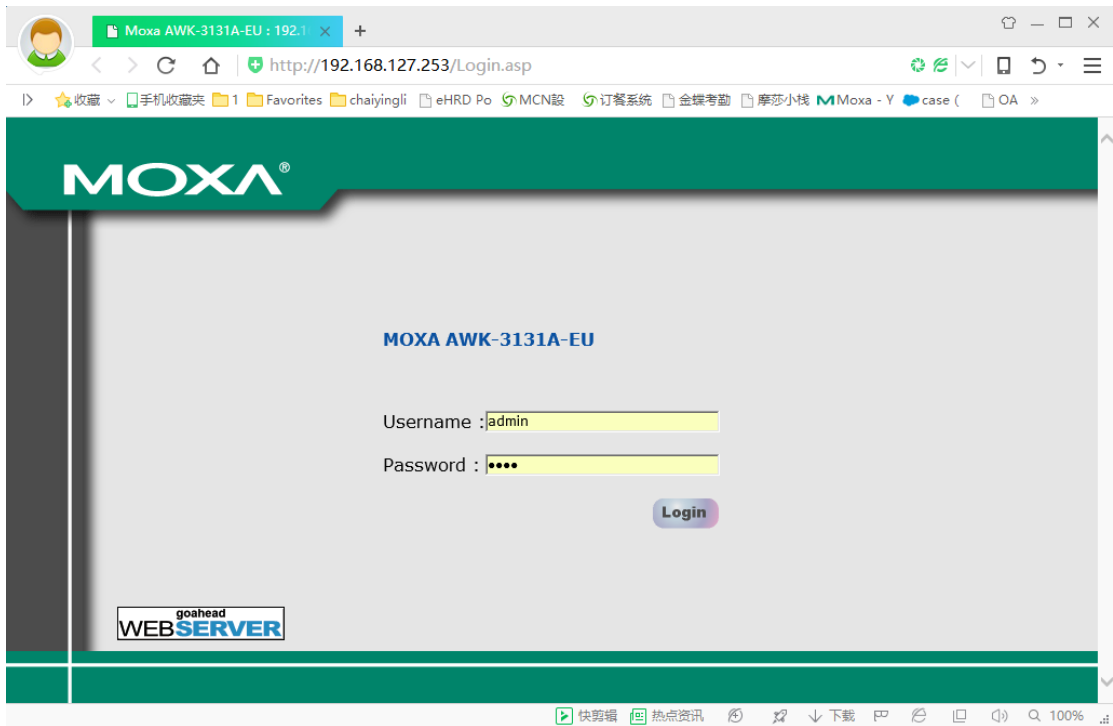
Moxa AWK-3131A-EU : 192.1

http://192.168.127.253/Login.asp

收藏 手机收藏夹 1 Favorites chaiyingli eHRD Po MCN設 订餐系统 金蝶考勤 摩莎小栈 Moxa - Y case ( OA »

MOXA®

MOXA AWK-3131A-EU

Username : admin

Password : ••••

Login

goahead WEBSERVER

快剪辑 热点资讯 下载 100%